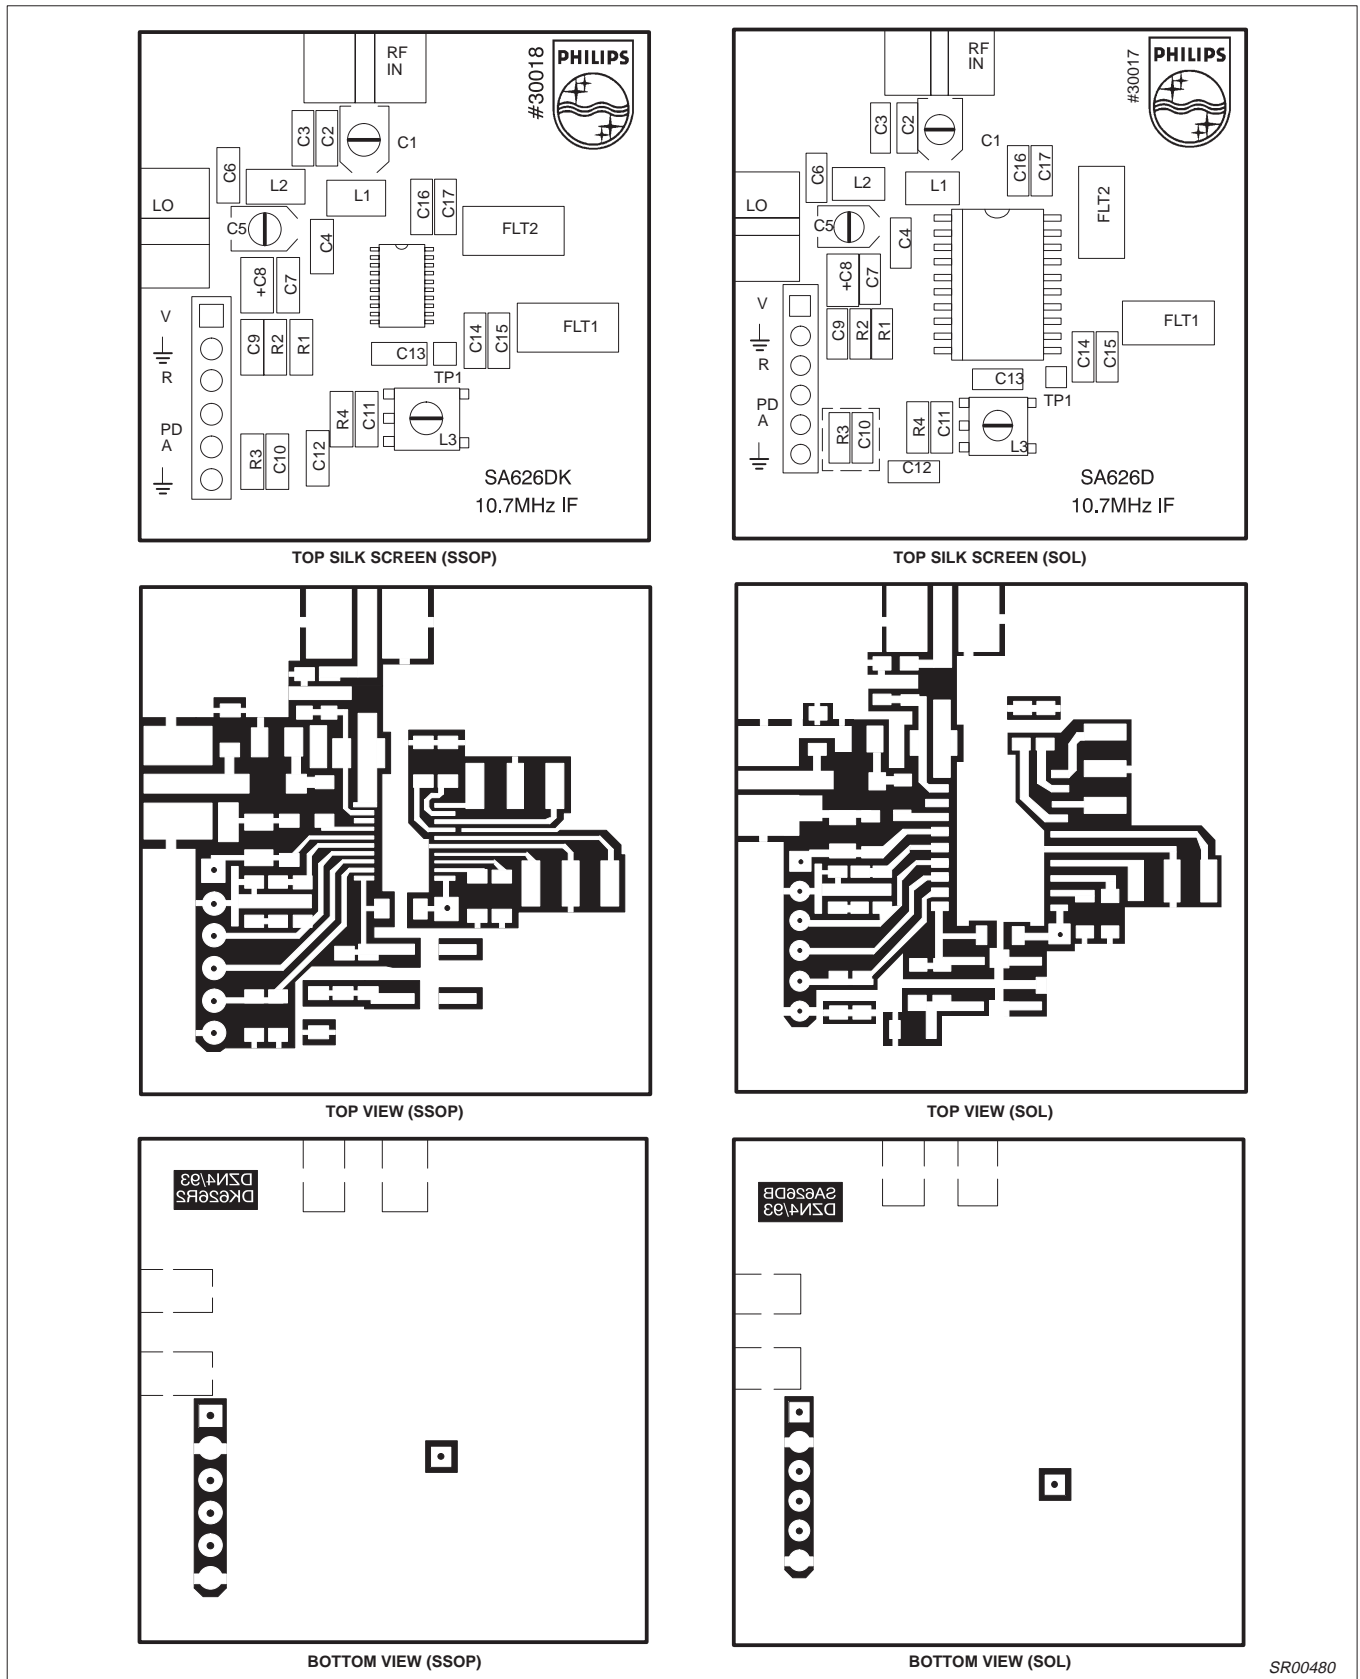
RF IN

#30018

PHILIPS

C3 C2 C1

C6 L2 L1

LO

C5 C4 C16 C17 FLT2

+C8 C7

V

R

PD A

C9 R2 R1

C13 C14 C15 FLT1

TP1

R4 C11

L3

R3 C10 C12

SA626DK
10.7MHz IF

TOP SILK SCREEN (SSOP)

RF IN

#30017

PHILIPS

C3 C2 C1

C16 C17

C6 L2 L1

FLT2

LO

C5 C4

+C8 C7

V

R

PD A

C9 R2 R1

FLT1

C13 C14 C15

TP1

R3 C10 R4 C11

L3

C12

SA626D
10.7MHz IF

TOP SILK SCREEN (SOL)

TOP VIEW (SSOP)

TOP VIEW (SOL)

DZN4/93
DK626R2

BOTTOM VIEW (SSOP)

SA626DB
DZN4/93

BOTTOM VIEW (SOL)

SR00480